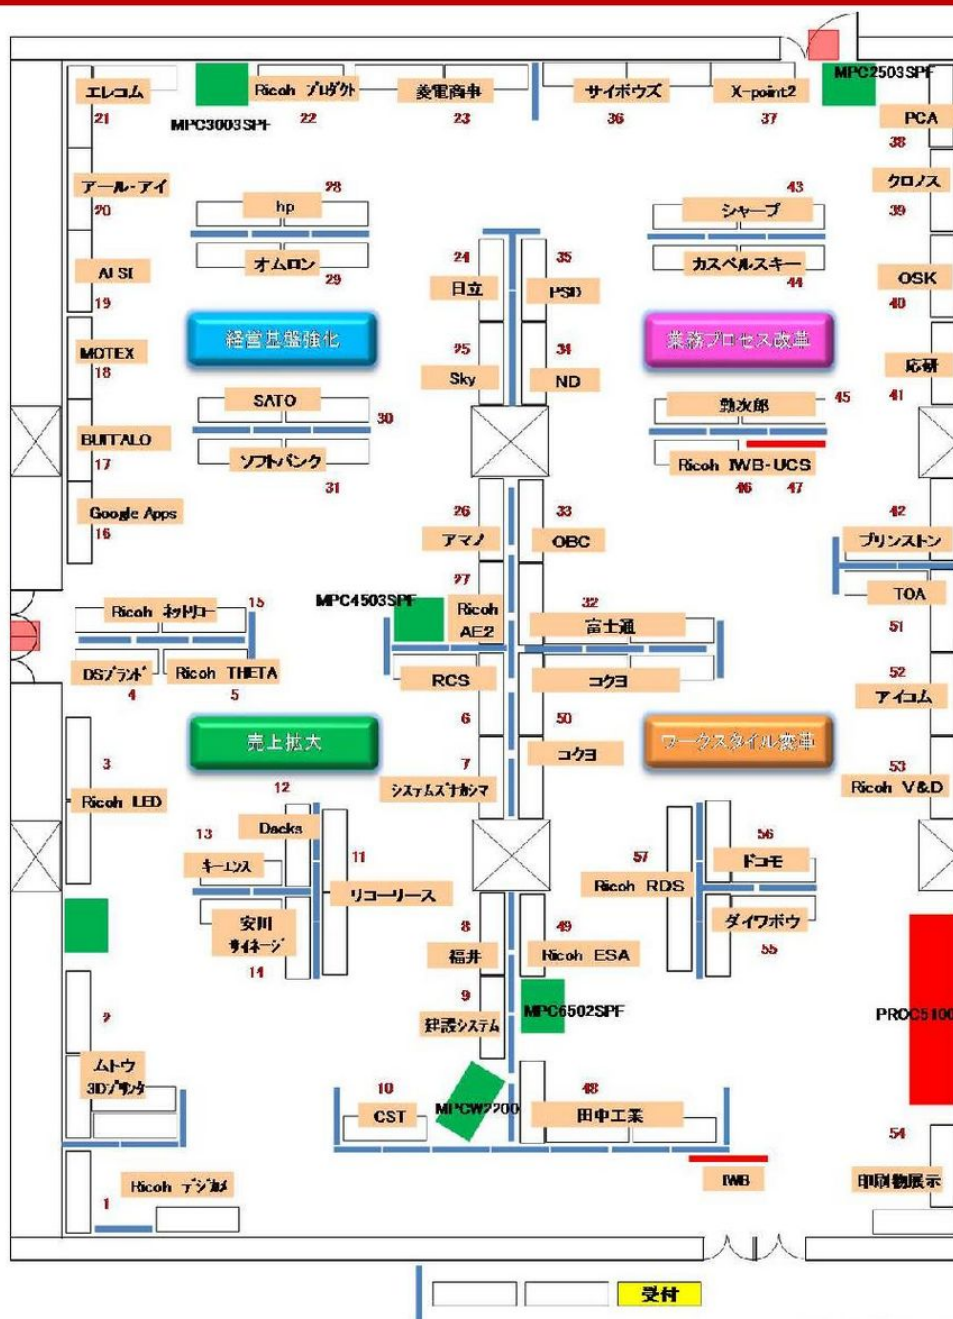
エレコム
21
MPC3003SPF
Ricoh プロダクト
22
菱電商事
23
サイボウズ
36
X-point2
37
MPC2503SPF
PCA
38
アール・アイ
20
28
hp
オムロン
29
24
日立
35
PSD
43
シャープ
カスペルスキー
44
クロノス
39
AI SI
19
OSK
40
MOTEX
18
経営基盤強化
25
Sky
34
ND
業務プロセス改革
応研
41
BUFFALO
17
SATO
30
ソフトバンク
31
勘次郎
45
Ricoh IWB-UCS
46
47
Google Apps
16
26
アマノ
33
OBC
42
ブリヂストン
TOA
51
Ricoh ネットワーク
15
MPC4503SPF
27
Ricoh AE2
32
富士通
DSブランド
4
Ricoh THETA
5
RCS
コクヨ
52
アイコム
売上拡大
6
50
コクヨ
ワークスタイル変革
3
Ricoh LED
12
7
システムズナカシマ
53
Ricoh V&D
13
Dacks
キーエンス
11
リコーリース
56
ドコモ
57
Ricoh RDS
安川 サイネージ
14
8
福井
49
Ricoh ESA
ダイワボウ
55
9
MPC6502SPF
PROC5100
9
ムトウ 3Dプリンタ
翻訳システム
10
CST
MPCW7200
48
田中工業
54
IWB
印刷物展示
Ricoh デジカメ
1
受付